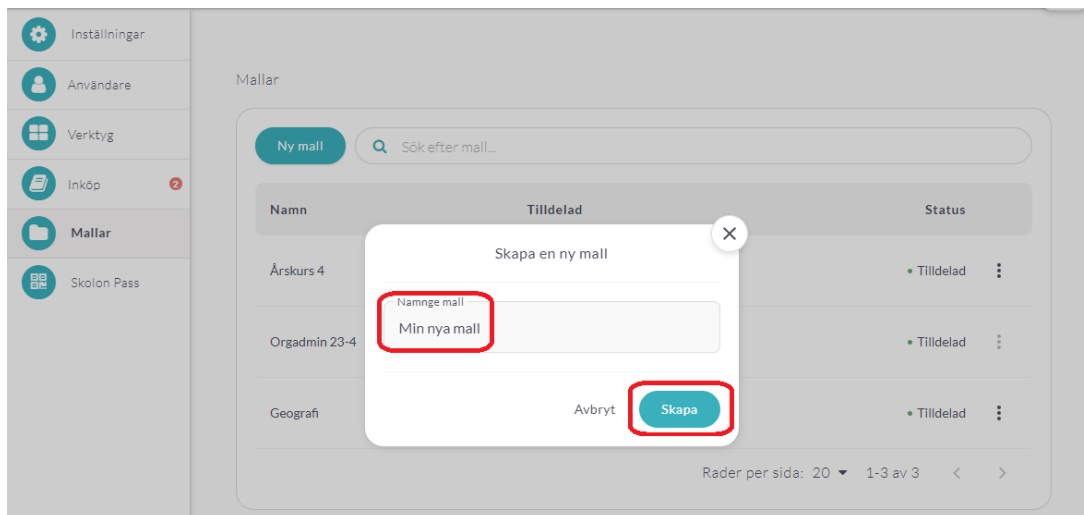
Inställningar
Användare
Verktyg
Inköp 2
Mallar
Skolon Pass

Mallar

Ny mall
Sök efter mall...

| Namn | Tilldelad | Status |
|---|---|---|
| Årskurs 4 | | • Tilldelad |
| Orgadmin 23-4 | | • Tilldelad |
| Geografi | | • Tilldelad |

Rader per sida: 20 1-3 av 3

Skapa en ny mall
Namnge mall
Min nya mall
Avbryt
Skapa